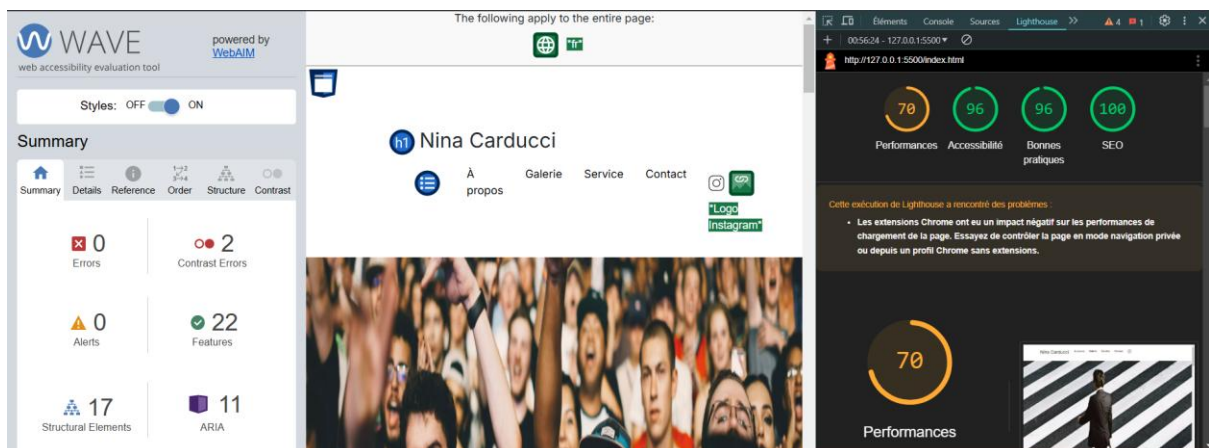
WAVE
web accessibility evaluation tool
powered by WebAIM

Styles: OFF ON

Summary

Summary Details Reference Order Structure Contrast

0
Errors

2
Contrast Errors

0
Alerts

22
Features

17
Structural Elements

11
ARIA

The following apply to the entire page:

"fr"

h1 Nina Carducci

À propos
Galerie
Service
Contact

"Logo Instagram"

Éléments Console Sources Lighthouse >> 4 1
00:56:24 - 127.0.0.1:5500
http://127.0.0.1:5500/index.html

70
Performances
96
Accessibilité
96
Bonnes pratiques
100
SEO

Cette exécution de Lighthouse a rencontré des problèmes :
• Les extensions Chrome ont eu un impact négatif sur les performances de chargement de la page. Essayez de contrôler la page en mode navigation privée ou depuis un profil Chrome sans extensions.

70
Performances

Nina Carducci